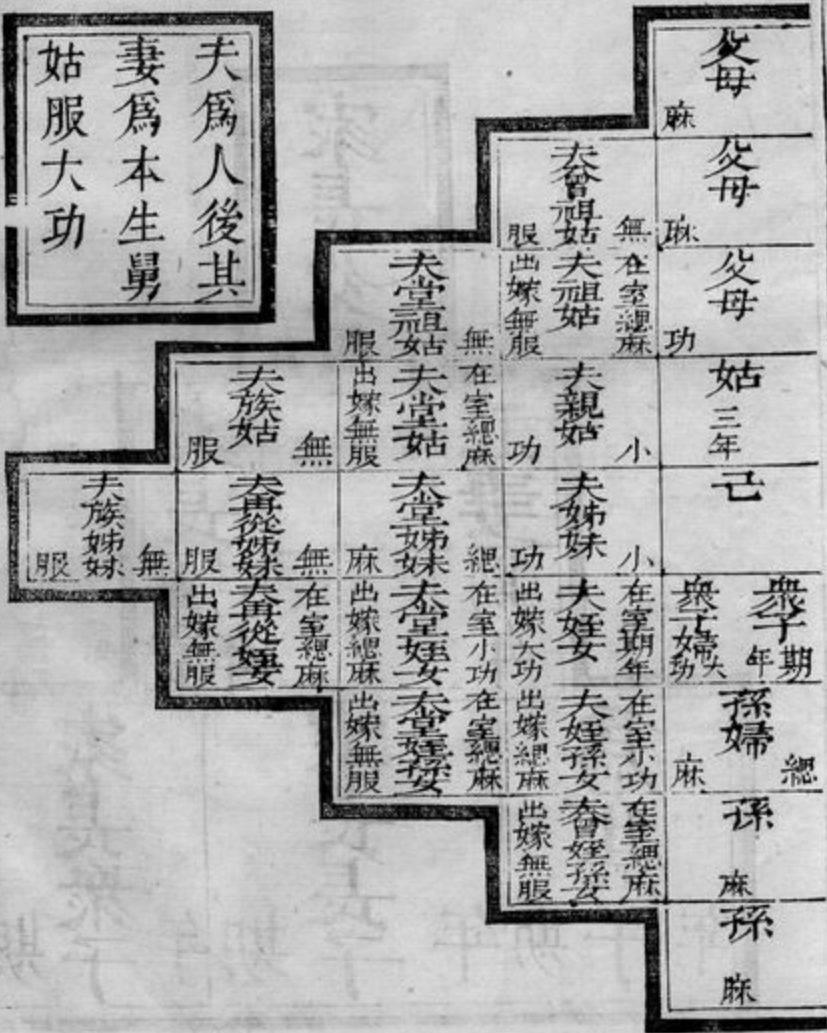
夫爲人後其妻爲本生舅姑服大功

| | | | | | 父母 麻 |
|---|---|---|---|---|---|
| | | | | 夫曾祖姑 無服 | 父母 麻 |
| | | | 夫堂祖姑 無服 | 夫祖姑 在室緦麻 出嫁無服 | 父母 功 |
| | | 夫族姑 無服 | 夫堂姑 在室緦麻 出嫁無服 | 夫親姑 小功 | 姑 三年 |
| | 夫族姊妹 無服 | 夫再從姊妹 無服 | 夫堂姊妹 緦麻 | 夫姊妹 小功 | 己 |
| | | 夫再從姪女 在室緦麻 出嫁無服 | 夫堂姪女 在室小功 出嫁緦麻 | 夫姪女 在室期年 出嫁大功 | 衆子婦 大功 衆子 期年 |
| | | | 夫堂姪孫女 在室緦麻 出嫁無服 | 夫姪孫女 在室小功 出嫁緦麻 | 孫婦 緦麻 |
| | | | | 夫曾姪孫女 在室緦麻 出嫁無服 | 孫 麻 |
| | | | | | 孫 麻 |